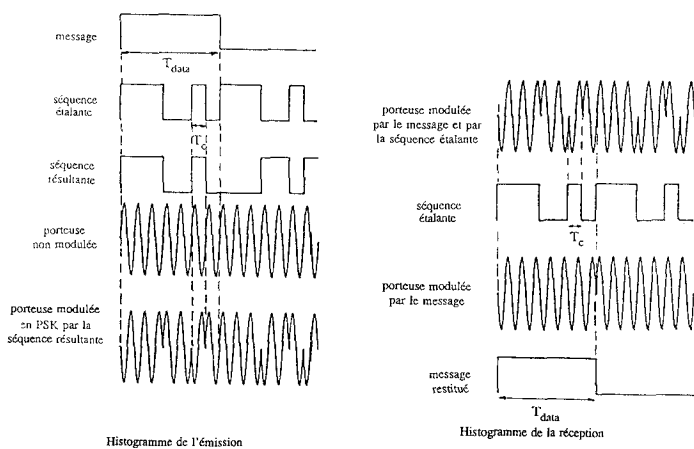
message

$T_{data}$

séquence étalante

$T_c$

séquence résultante

porteuse non modulée

porteuse modulée en PSK par la séquence résultante

Histogramme de l'émission

porteuse modulée par le message et par la séquence étalante

séquence étalante

$T_c$

porteuse modulée par le message

message restitué

$T_{data}$

Histogramme de la réception